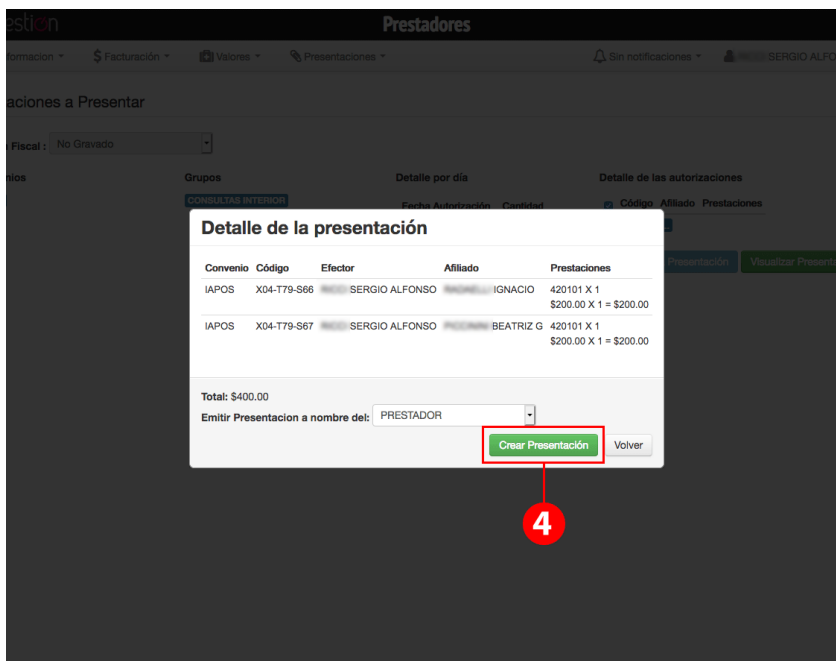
estión

Prestadores

formacion ▾ $ Facturación ▾ Valores ▾ Presentaciones ▾ Sin notificaciones ▾ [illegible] SERGIO ALFO

aciones a Presentar

Fiscal : No Gravado

nios Grupos Detalle por día Detalle de las autorizaciones

CONSULTAS INTERIOR

Fecha Autorización Cantidad

Código Afiliado Prestaciones

Presentación Visualizar Present

Detalle de la presentación

| Convenio | Código | Efector | Afiliado | Prestaciones |
|---|---|---|---|---|
| IAPOS | X04-T79-S66 | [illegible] SERGIO ALFONSO | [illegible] IGNACIO | 420101 X 1 $200.00 X 1 = $200.00 |
| IAPOS | X04-T79-S67 | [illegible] SERGIO ALFONSO | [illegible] BEATRIZ G | 420101 X 1 $200.00 X 1 = $200.00 |

Total: $400.00

Emitir Presentacion a nombre del: PRESTADOR

Crear Presentación Volver

4